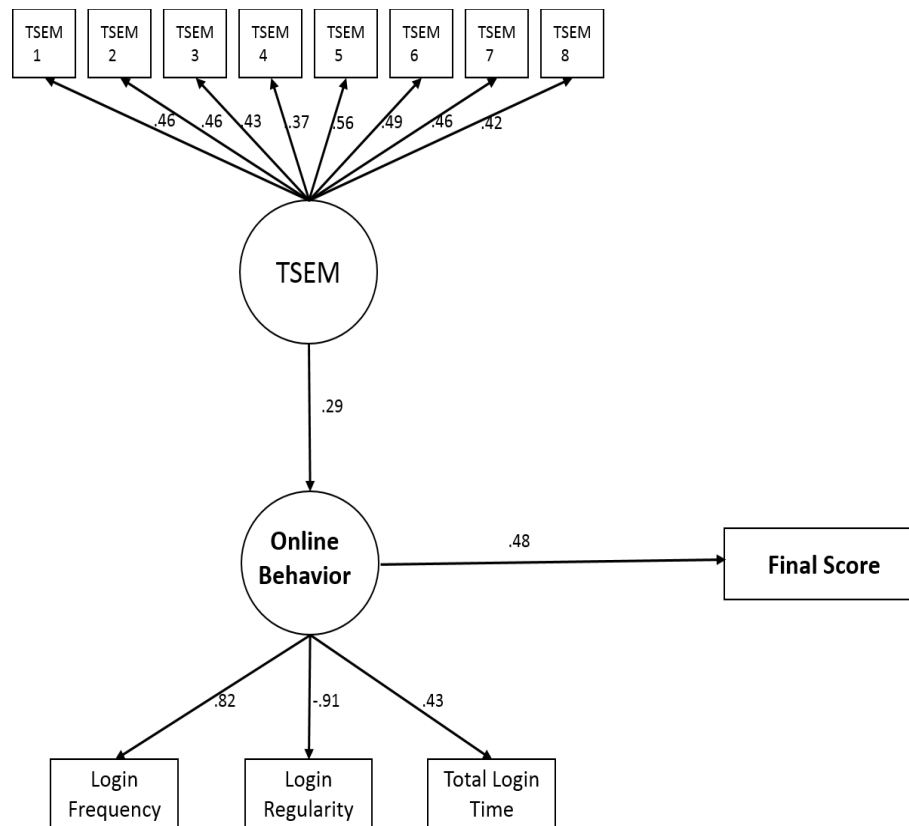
TSEM 1

TSEM 2

TSEM 3

TSEM 4

TSEM 5

TSEM 6

TSEM 7

TSEM 8

.46 .46 .43 .37 .56 .49 .46 .42

TSEM

.29

Online Behavior

.48

Final Score

.82 -.91 .43

Login Frequency

Login Regularity

Total Login Time